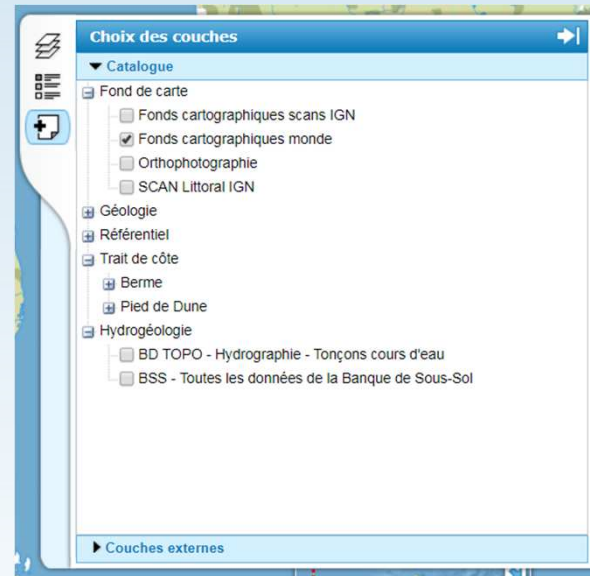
Choix des couches

Catalogue

Fond de carte
Fonds cartographiques scans IGN
Fonds cartographiques monde
Orthophotographie
SCAN Littoral IGN
Géologie
Référentiel
Trait de côte
Berme
Pied de Dune
Hydrogéologie
BD TOPO - Hydrographie - Tonçons cours d'eau
BSS - Toutes les données de la Banque de Sous-Sol

Couches externes